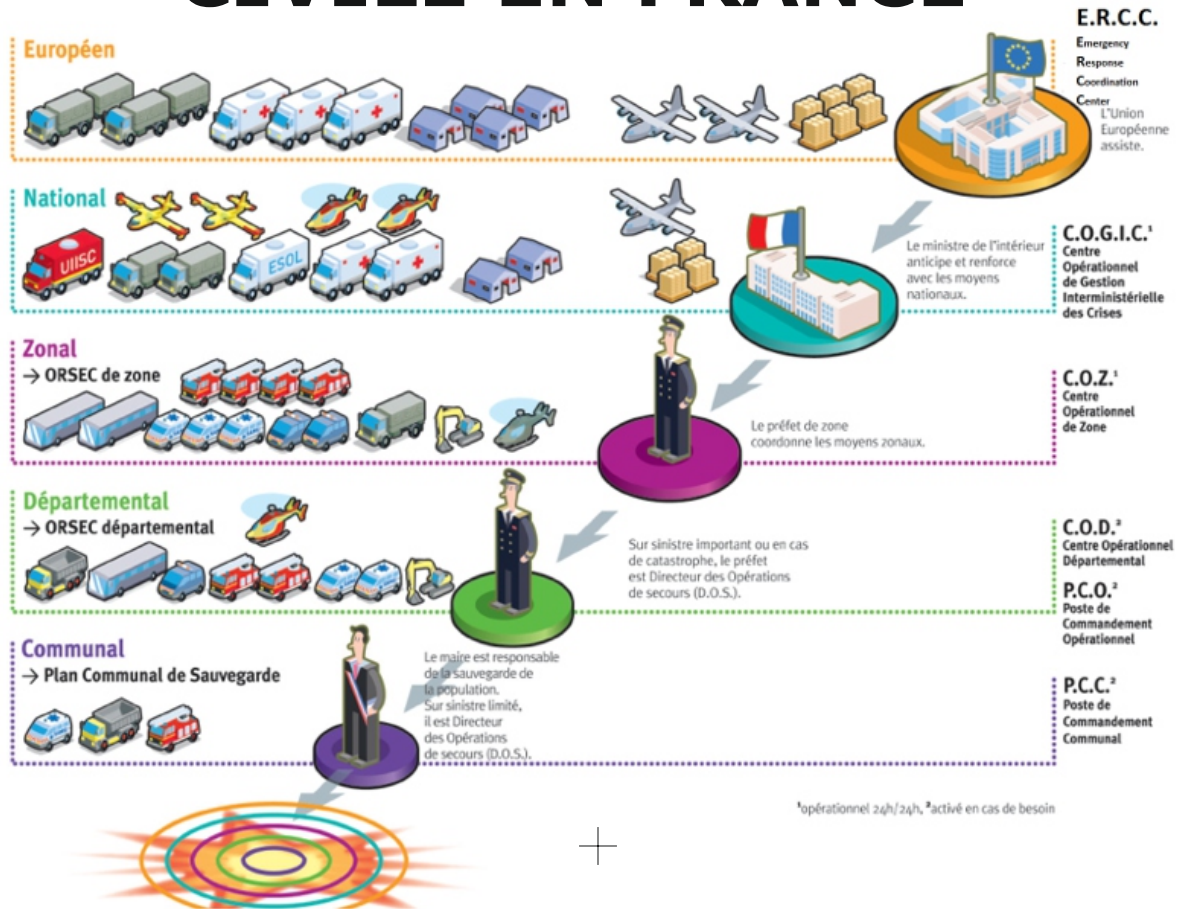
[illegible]

E.R.C.C.
Emergency
Response
Coordination
Center

Européen

L'Union Européenne assiste.

National

UIISC

ESOL

Le ministre de l'intérieur anticipe et renforce avec les moyens nationaux.

C.O.G.I.C.$^1$
Centre Opérationnel de Gestion Interministérielle des Crises

Zonal
→ ORSEC de zone

Le préfet de zone coordonne les moyens zonaux.

C.O.Z.$^1$
Centre Opérationnel de Zone

Départemental
→ ORSEC départemental

Sur sinistre important ou en cas de catastrophe, le préfet est Directeur des Opérations de secours (D.O.S.).

C.O.D.$^2$
Centre Opérationnel Départemental

P.C.O.$^2$
Poste de Commandement Opérationnel

Communal
→ Plan Communal de Sauvegarde

Le maire est responsable de la sauvegarde de la population.
Sur sinistre limité, il est Directeur des Opérations de secours (D.O.S.).

P.C.C.$^2$
Poste de Commandement Communal

$^1$opérationnel 24h/24h, $^2$activé en cas de besoin